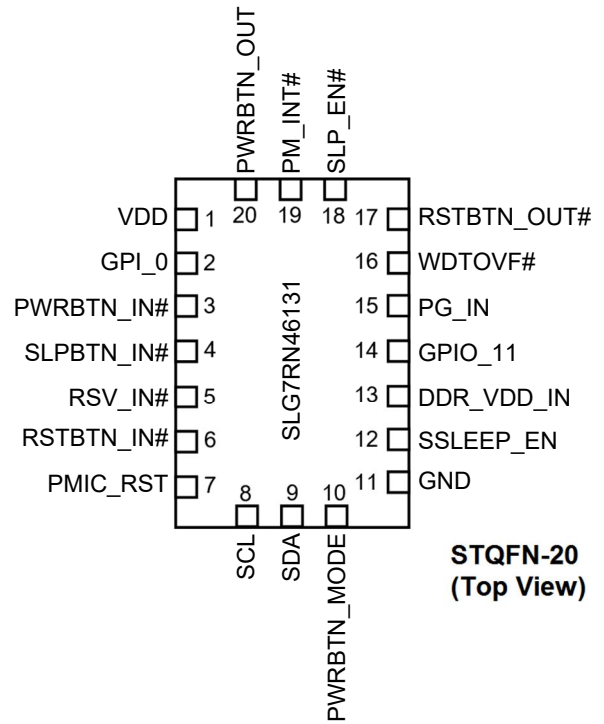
PWRBTN_OUT
PM_INT#
SLP_EN#
20
19
18
VDD 1
GPI_0 2
PWRBTN_IN# 3
SLPBTN_IN# 4
RSV_IN# 5
RSTBTN_IN# 6
PMIC_RST 7
17 RSTBTN_OUT#
16 WDTOVF#
15 PG_IN
14 GPIO_11
13 DDR_VDD_IN
12 SSLEEP_EN
11 GND
SLG7RN46131
8
9
10
SCL
SDA
PWRBTN_MODE
STQFN-20
(Top View)